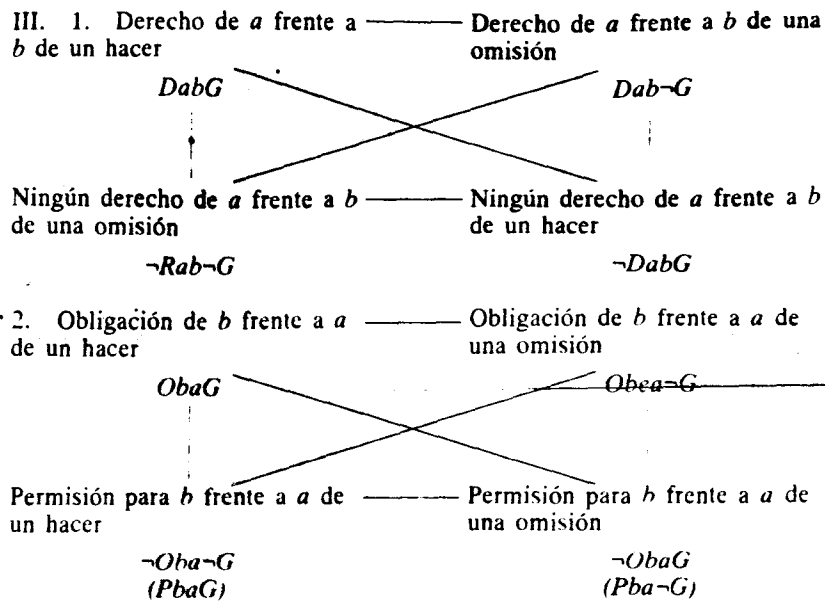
III. 1. Derecho de *a* frente a *b* de un hacer — Derecho de *a* frente a *b* de una omisión

*DabG*

*Dab¬G*

Ningún derecho de *a* frente a *b* de una omisión — Ningún derecho de *a* frente a *b* de un hacer

*¬Rab¬G*

*¬DabG*

2. Obligación de *b* frente a *a* de un hacer — Obligación de *b* frente a *a* de una omisión

*ObaG*

*Obea¬G*

Permisión para *b* frente a *a* de un hacer — Permisión para *b* frente a *a* de una omisión

*¬Oba¬G*
*(PbaG)*

*¬ObaG*
*(Pba¬G)*